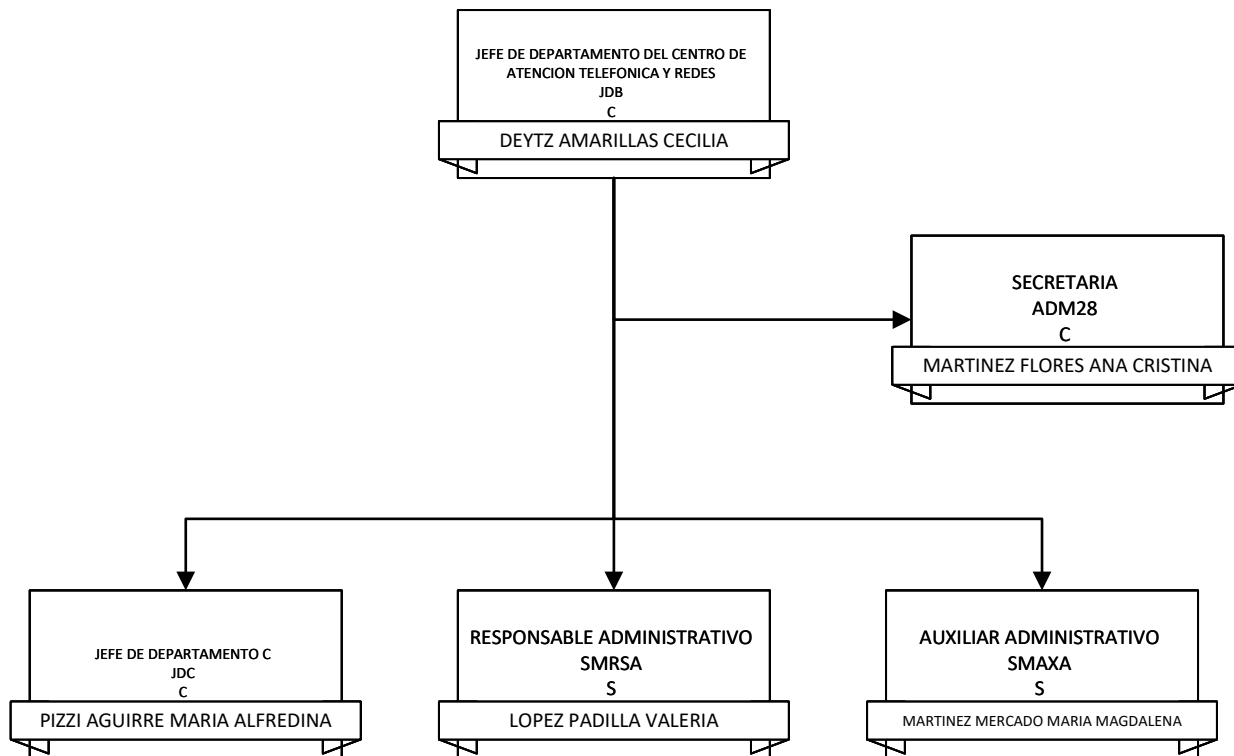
JEFE DE DEPARTAMENTO DEL CENTRO DE ATENCION TELEFONICA Y REDES
JDB
C
DEYTZ AMARILLAS CECILIA

SECRETARIA
ADM28
C
MARTINEZ FLORES ANA CRISTINA

JEFE DE DEPARTAMENTO C
JDC
C
PIZZI AGUIRRE MARIA ALFREDINA

RESPONSABLE ADMINISTRATIVO
SMRSA
S
LOPEZ PADILLA VALERIA

AUXILIAR ADMINISTRATIVO
SMAXA
S
MARTINEZ MERCADO MARIA MAGDALENA